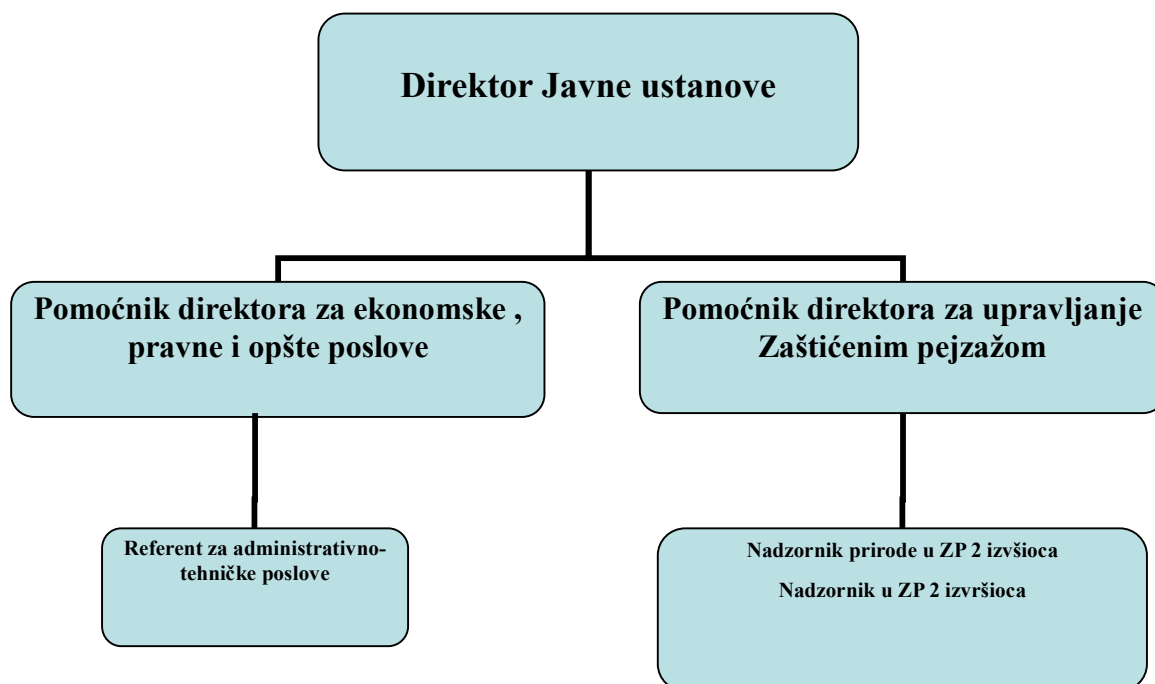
Direktor Javne ustanove

Pomoćnik direktora za ekonomske , pravne i opšte poslove

Pomoćnik direktora za upravljanje Zaštićenim pejzažom

Referent za administrativno-tehničke poslove

Nadzornik prirode u ZP 2 izvšioca

Nadzornik u ZP 2 izvršioca